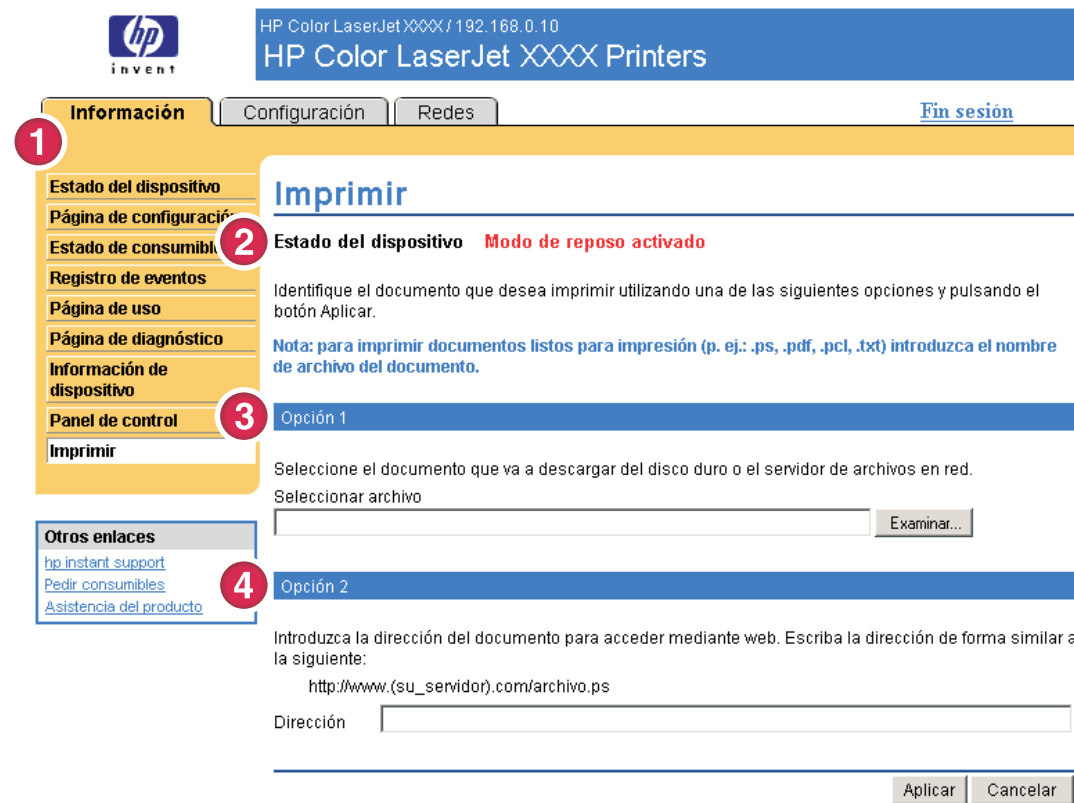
hp
invent

HP Color LaserJet XXXX / 192.168.0.10
HP Color LaserJet XXXX Printers

Información | Configuración | Redes

Fin sesión

1

Estado del dispositivo
Página de configuració
Estado de consumibl
Registro de eventos
Página de uso
Página de diagnóstico
Información de dispositivo
Panel de control
Imprimir

Otros enlaces
hp instant support
Pedir consumibles
Asistencia del producto

Imprimir

2 Estado del dispositivo Modo de reposo activado

Identifique el documento que desea imprimir utilizando una de las siguientes opciones y pulsando el botón Aplicar.

Nota: para imprimir documentos listos para impresión (p. ej.: .ps, .pdf, .pcl, .txt) introduzca el nombre de archivo del documento.

3 Opción 1

Seleccione el documento que va a descargar del disco duro o el servidor de archivos en red.

Seleccionar archivo

Examinar...

4 Opción 2

Introduzca la dirección del documento para acceder mediante web. Escriba la dirección de forma similar a la siguiente:

http://www.(su_servidor).com/archivo.ps

Dirección

Aplicar Cancelar